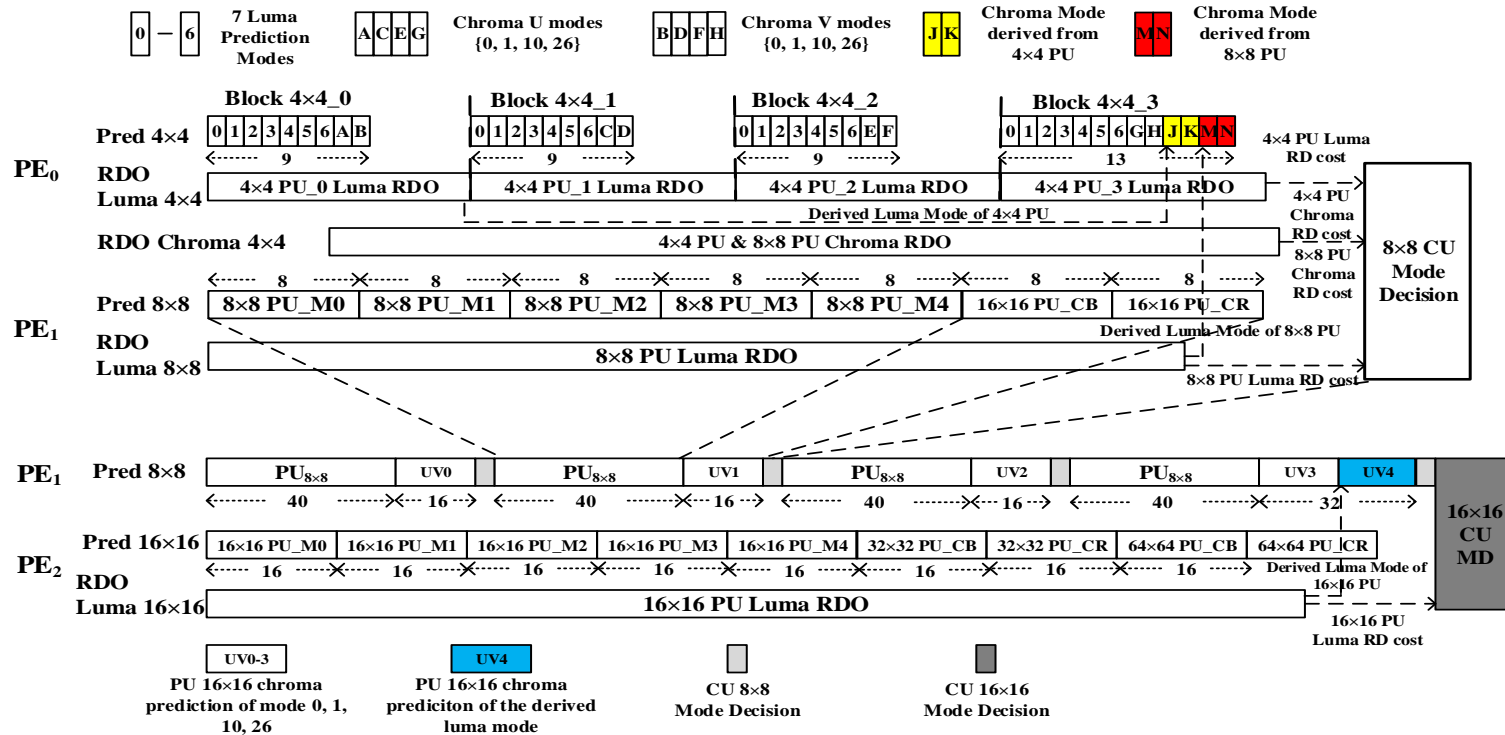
0 — 6 7 Luma Prediction Modes

A C E G Chroma U modes {0, 1, 10, 26}

B D F H Chroma V modes {0, 1, 10, 26}

J K Chroma Mode derived from 4×4 PU

M N Chroma Mode derived from 8×8 PU

Block 4×4_0

Block 4×4_1

Block 4×4_2

Block 4×4_3

Pred 4×4

0 1 2 3 4 5 6 A B

0 1 2 3 4 5 6 C D

0 1 2 3 4 5 6 E F

0 1 2 3 4 5 6 G H J K M N

9

9

9

13

4×4 PU Luma RD cost

PE$_0$

RDO Luma 4×4

4×4 PU_0 Luma RDO

4×4 PU_1 Luma RDO

4×4 PU_2 Luma RDO

4×4 PU_3 Luma RDO

4×4 PU Chroma RD cost

Derived Luma Mode of 4×4 PU

RDO Chroma 4×4

4×4 PU & 8×8 PU Chroma RDO

8×8 PU Chroma RD cost

8×8 CU Mode Decision

8 8 8 8 8 8 8

Pred 8×8

8×8 PU_M0

8×8 PU_M1

8×8 PU_M2

8×8 PU_M3

8×8 PU_M4

16×16 PU_CB

16×16 PU_CR

PE$_1$

Derived Luma Mode of 8×8 PU

RDO Luma 8×8

8×8 PU Luma RDO

8×8 PU Luma RD cost

PE$_1$

Pred 8×8

PU$_{8×8}$ UV0 PU$_{8×8}$ UV1 PU$_{8×8}$ UV2 PU$_{8×8}$ UV3 UV4

40 16 40 16 40 16 40 32

16×16 CU MD

Pred 16×16

16×16 PU_M0

16×16 PU_M1

16×16 PU_M2

16×16 PU_M3

16×16 PU_M4

32×32 PU_CB

32×32 PU_CR

64×64 PU_CB

64×64 PU_CR

PE$_2$

16 16 16 16 16 16 16 16

Derived Luma Mode of 16×16 PU

RDO Luma 16×16

16×16 PU Luma RDO

16×16 PU Luma RD cost

UV0-3 PU 16×16 chroma prediction of mode 0, 1, 10, 26

UV4 PU 16×16 chroma prediciton of the derived luma mode

CU 8×8 Mode Decision

CU 16×16 Mode Decision